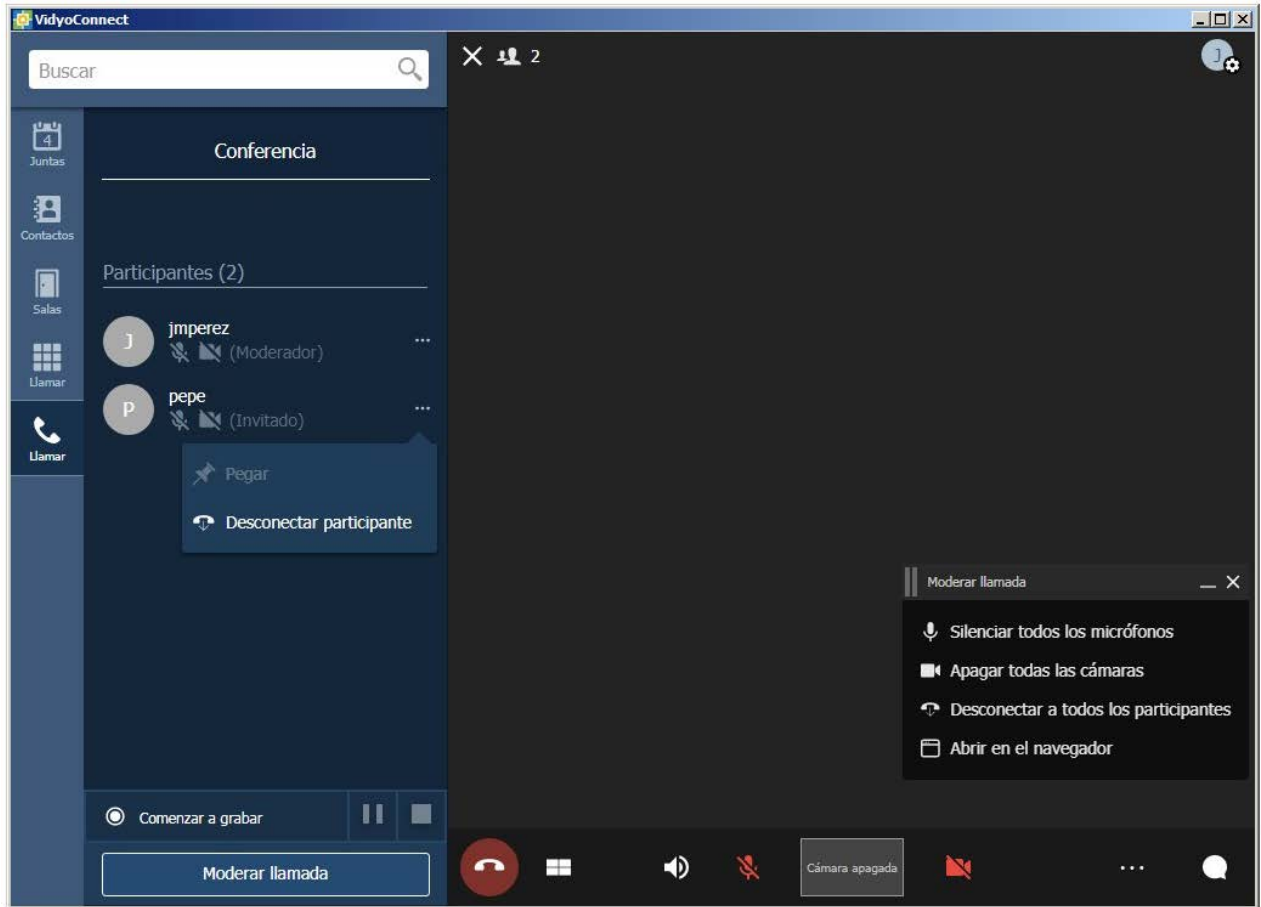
VidyoConnect

Buscar

2

J

4

Juntas

Contactos

Salas

Llamar

Llamar

Conferencia

Participantes (2)

J jmperez (Moderador) ...

P pepe (Invitado) ...

Pegar

Desconectar participante

Moderar llamada

Silenciar todos los micrófonos

Apagar todas las cámaras

Desconectar a todos los participantes

Abrir en el navegador

Comenzar a grabar

Moderar llamada

Cámara apagada

...